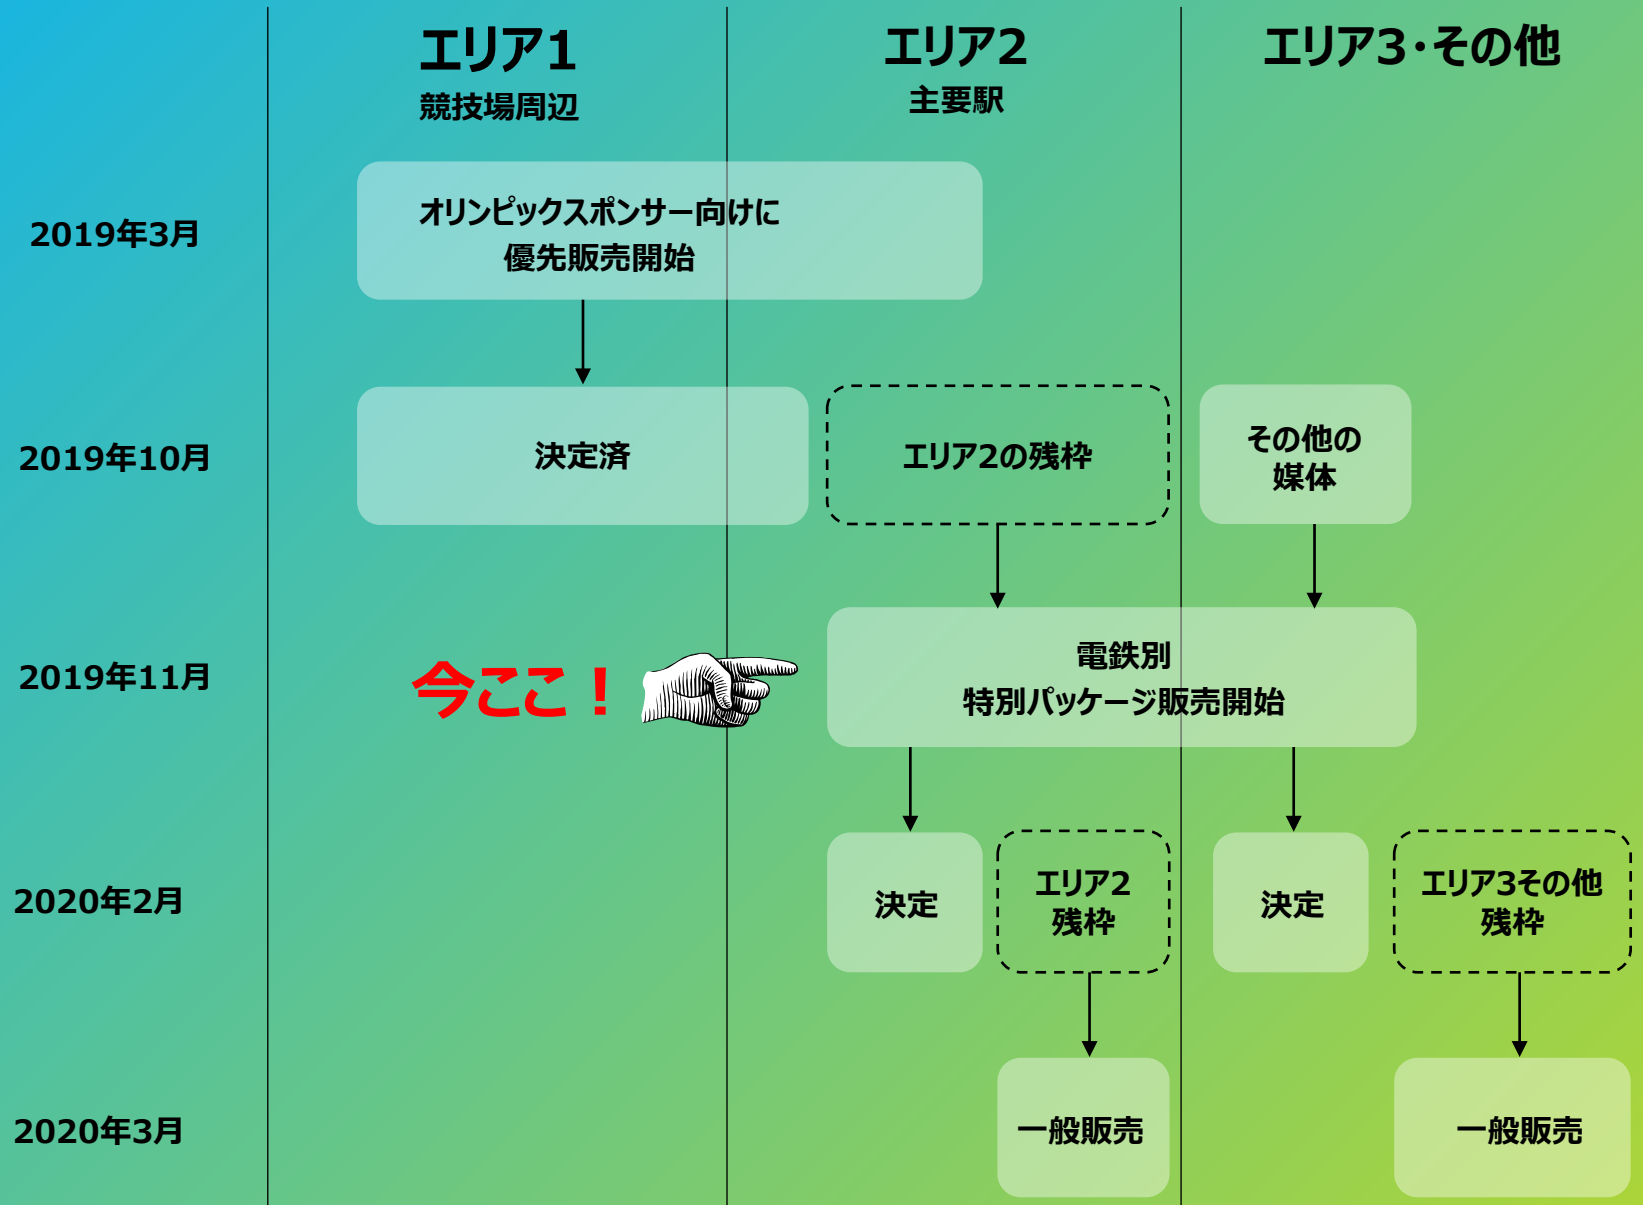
エリア1
競技場周辺

エリア2
主要駅

エリア3･その他

2019年3月

オリンピックスポンサー向けに
優先販売開始

2019年10月

決定済

エリア2の残枠

その他の
媒体

2019年11月

今ここ！

電鉄別
特別パッケージ販売開始

2020年2月

決定

エリア2
残枠

決定

エリア3その他
残枠

2020年3月

一般販売

一般販売